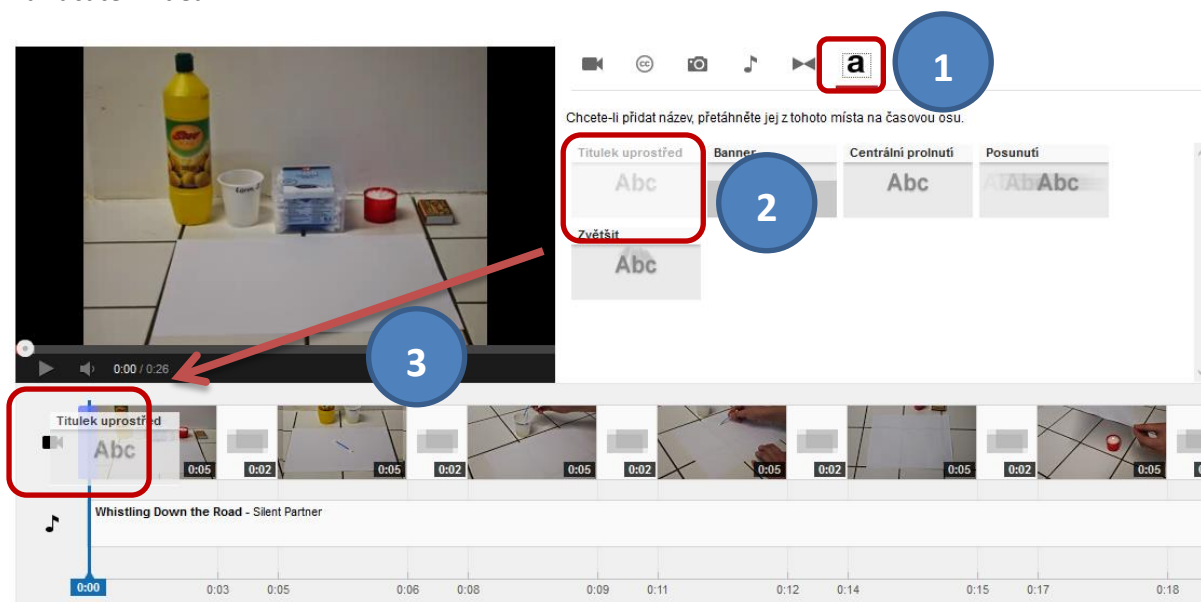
a

1

Chcete-li přidat název, přetáhněte jej z tohoto místa na časovou osu.

Titulek uprostřed
Abc

Banner

2

Centrální prolnutí
Abc

Posunutí
AbcAbc

Zvětšit
Abc

0:00 / 0:26

3

Titulek uprostřed
Abc

0:05 0:02 0:05 0:02 0:05 0:02 0:05 0:02 0:05 0:02 0:05

Whistling Down the Road - Silent Partner

0:00 0:03 0:05 0:06 0:08 0:09 0:11 0:12 0:14 0:15 0:17 0:18